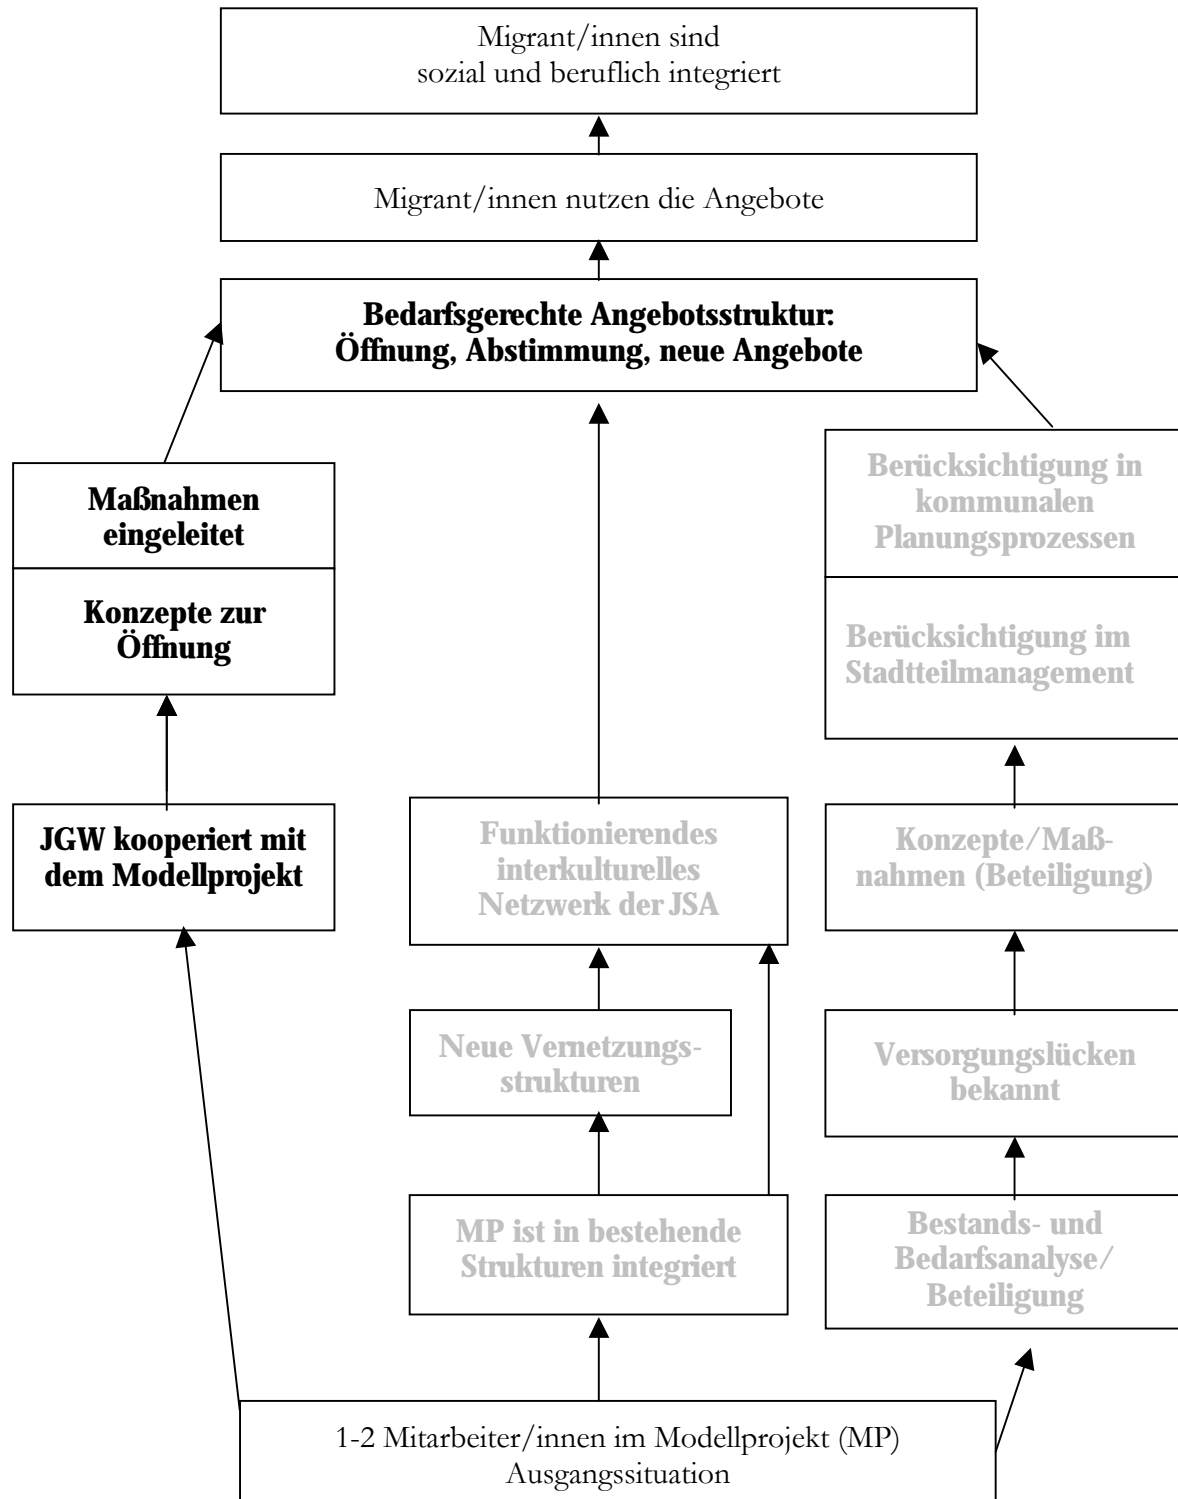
Migrant/innen sind sozial und beruflich integriert

Migrant/innen nutzen die Angebote

**Bedarfsgerechte Angebotsstruktur: Öffnung, Abstimmung, neue Angebote**

**Maßnahmen eingeleitet**

**Konzepte zur Öffnung**

**JGW kooperiert mit dem Modellprojekt**

**Berücksichtigung in kommunalen Planungsprozessen**

**Berücksichtigung im Stadtteilmanagement**

**Funktionierendes interkulturelles Netzwerk der JSA**

**Konzepte/Maßnahmen (Beteiligung)**

**Neue Vernetzungsstrukturen**

**Versorgungslücken bekannt**

**MP ist in bestehende Strukturen integriert**

**Bestands- und Bedarfsanalyse/ Beteiligung**

1-2 Mitarbeiter/innen im Modellprojekt (MP) Ausgangssituation